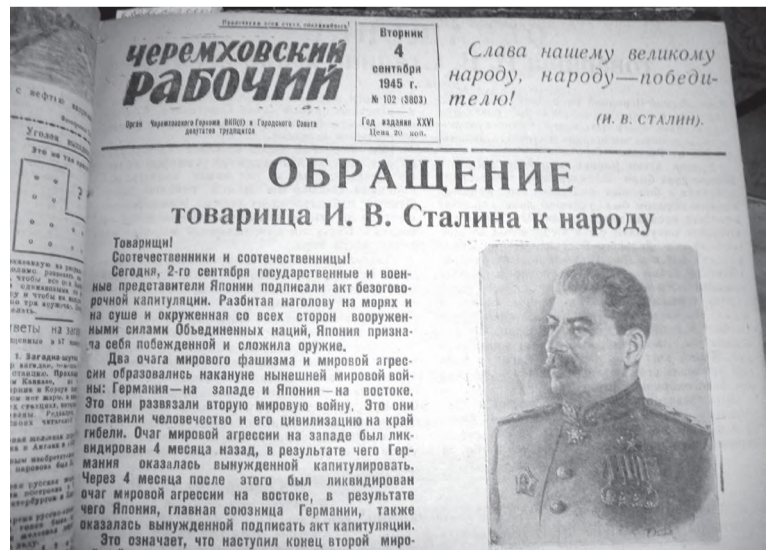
Пролетарии всех стран, соединяйтесь!

ЧЕРЕМХОВСКИЙ РАБОЧИЙ

Орган Черемховского Горкома ВКП(б) и Городского Совета депутатов трудящихся

Вторник
4
сентября
1945 г.
№ 102 (3803)

Год издания XXVI
Цена 20 коп.

Слава нашему великому народу, народу—победителю!

(И. В. СТАЛИН).

ОБРАЩЕНИЕ
товарища И. В. Сталина к народу

Товарищи!
Соотечественники и соотечественницы!

Сегодня, 2-го сентября государственные и военные представители Японии подписали акт безоговорочной капитуляции. Разбитая наголову на морях и на суше и окруженная со всех сторон вооруженными силами Объединенных наций, Япония признала себя побежденной и сложила оружие.

Два очага мирового фашизма и мировой агрессии образовались накануне нынешней мировой войны: Германия—на западе и Япония—на востоке. Это они развязали вторую мировую войну. Это они поставили человечество и его цивилизацию на край гибели. Очаг мировой агрессии на западе был ликвидирован 4 месяца назад, в результате чего Германия оказалась вынужденной капитулировать. Через 4 месяца после этого был ликвидирован очаг мировой агрессии на востоке, в результате чего Япония, главная союзница Германии, также оказалась вынужденной подписать акт капитуляции.

Это означает, что наступил конец второй миро-

с нефтью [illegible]

Уголок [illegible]

Это не так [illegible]

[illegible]

Ответы на заг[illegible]

1. Загадка-шут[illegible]

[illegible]